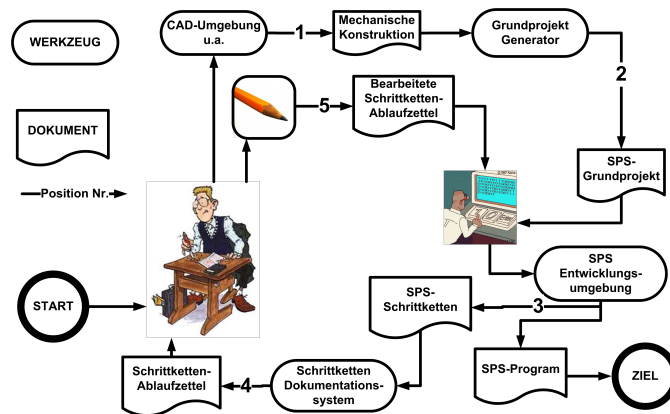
WERKZEUG

CAD-Umgebung u.a.

1

Mechanische Konstruktion

Grundprojekt Generator

2

DOKUMENT

5

Bearbeitete Schrittketten-Ablaufzettel

SPS-Grundprojekt

Position Nr.

SPS Entwicklungsumgebung

START

SPS-Schrittketten

3

SPS-Program

ZIEL

Schrittketten-Ablaufzettel

4

Schrittketten Dokumentationssystem